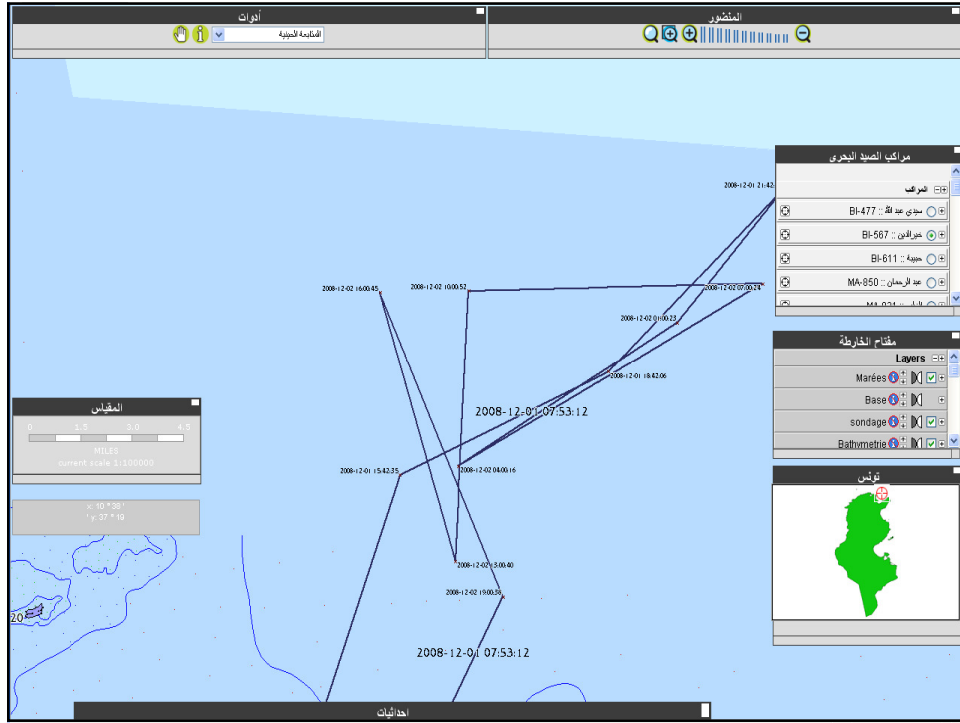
أدوات

المتابعة الجغرافية

المنظور

مراكب الصيد البحري

2008-12-01 21:42

المراكب

BI-477 :: سيدي عبد الله

BI-567 :: خيرالدين

BI-611 :: حبيبة

MA-850 :: عبد الرحمان

MA-934 :: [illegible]

2008-12-02 16:00:45

2008-12-02 10:00:52

2008-12-02 07:00:24

2008-12-02 01:00:23

2008-12-01 18:42:06

2008-12-01 07:53:12

2008-12-01 15:42:35

2008-12-02 04:00:16

2008-12-02 13:00:40

2008-12-02 19:00:58

2008-12-01 07:53:12

مفتاح الخارطة

Layers

Marées

Base

sondage

Bathymetrie

المقياس

0 1.5 3.0 4.5

MILES

current scale 1:100000

x: 10 ° 38 '

y: 37 ° 19 '

20

تونس

احداثيات